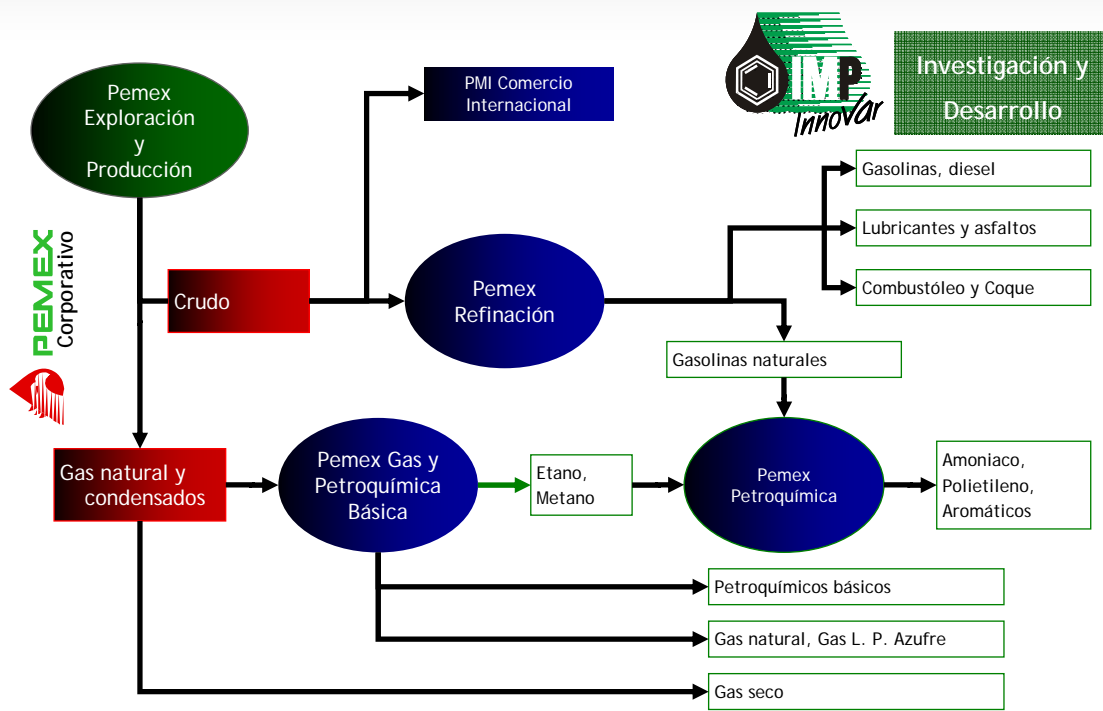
IMP
Innovar

Investigación y Desarrollo

PEMEX Corporativo

Pemex Exploración y Producción

PMI Comercio Internacional

Crudo

Pemex Refinación

Gasolinas, diesel

Lubricantes y asfaltos

Combustóleo y Coque

Gasolinas naturales

Gas natural y condensados

Pemex Gas y Petroquímica Básica

Etano, Metano

Pemex Petroquímica

Amoniaco, Polietileno, Aromáticos

Petroquímicos básicos

Gas natural, Gas L. P. Azufre

Gas seco